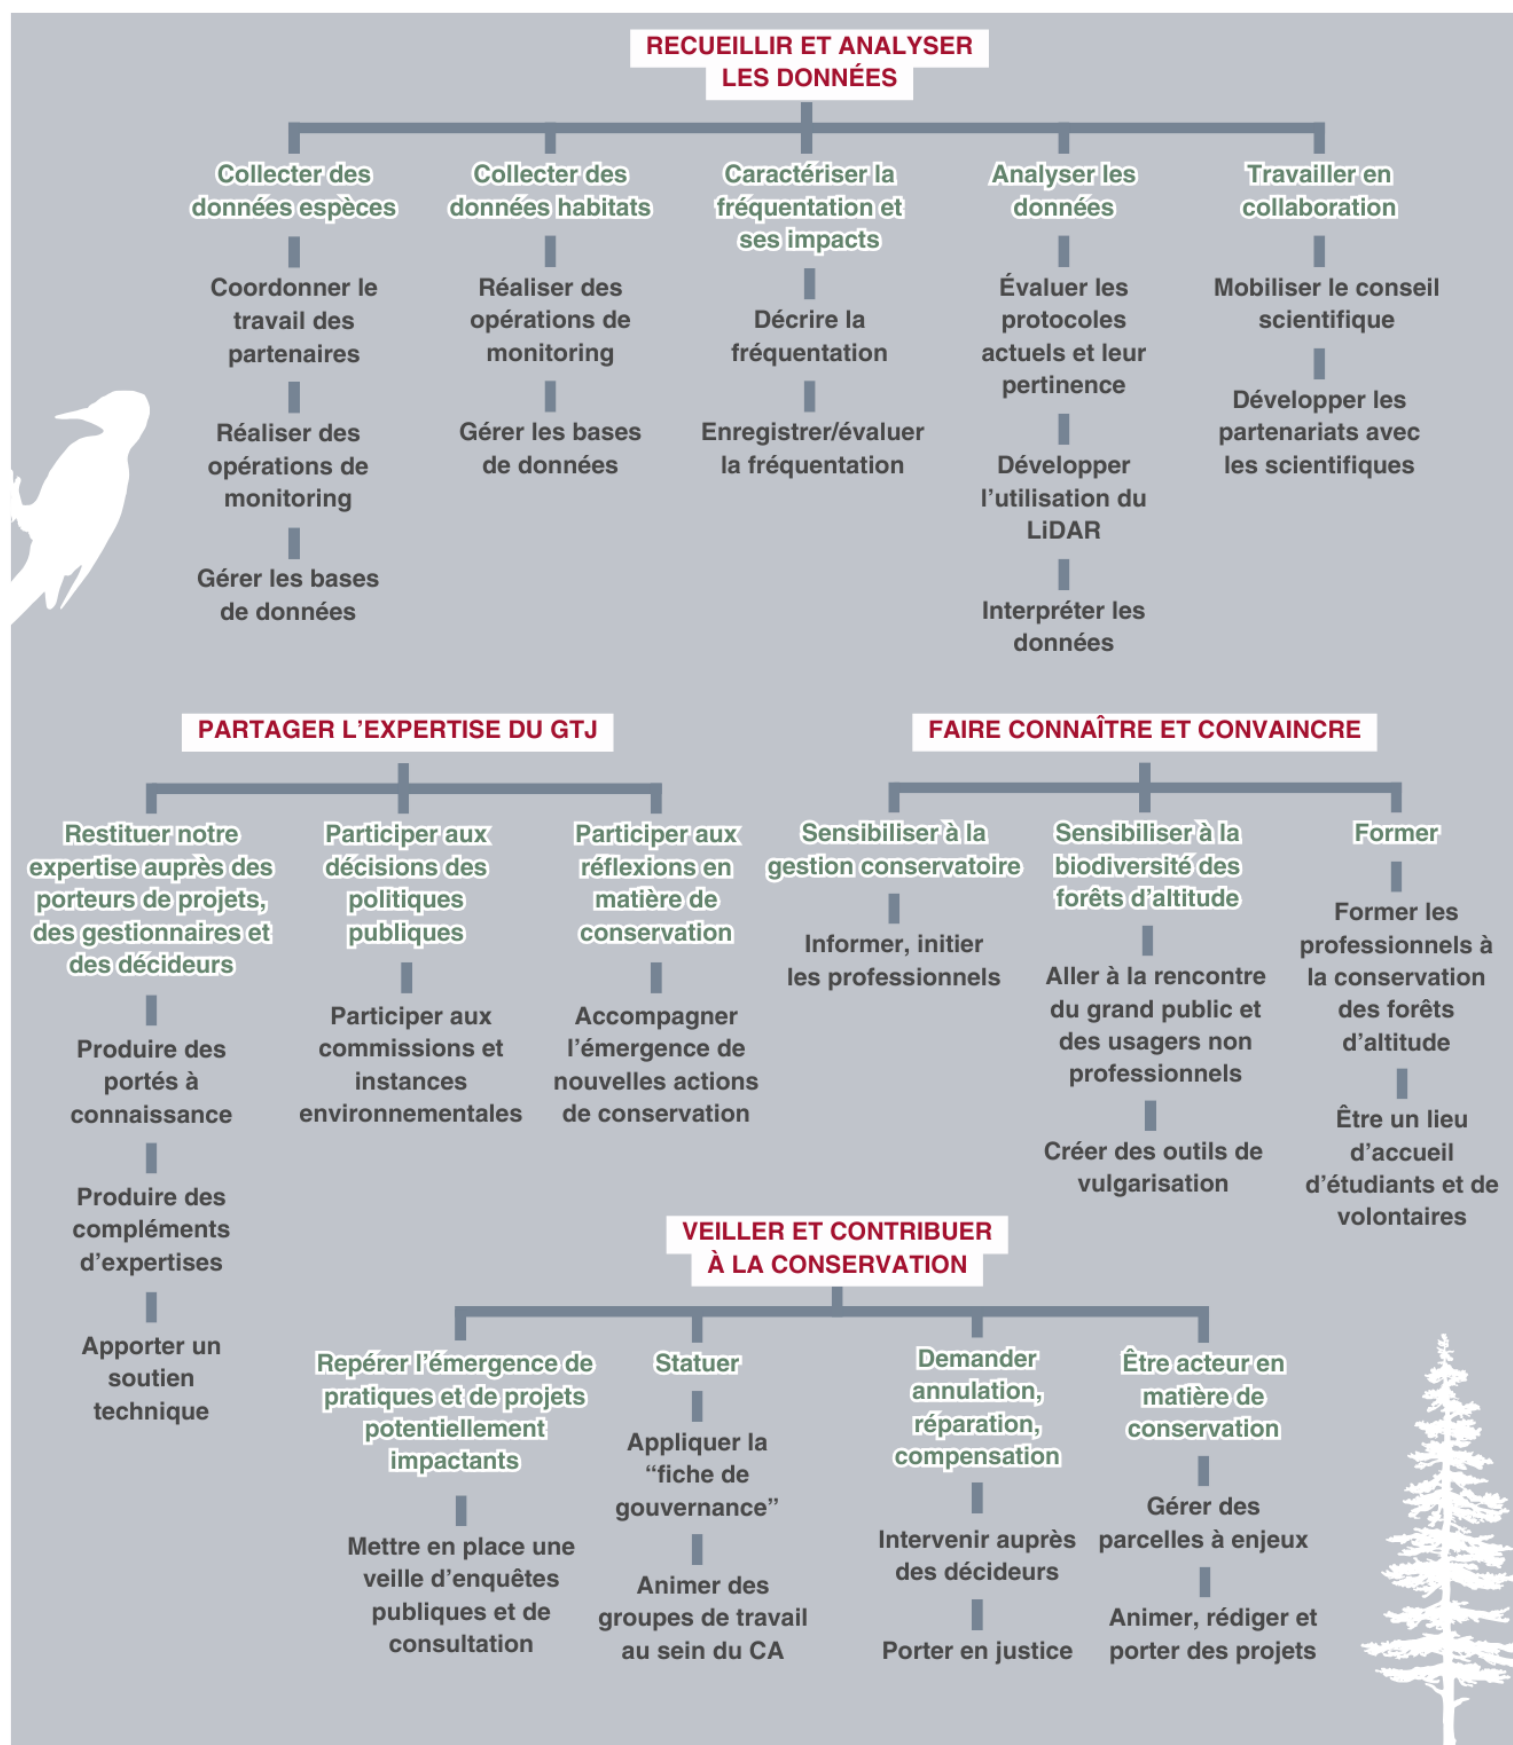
RECUEILLIR ET ANALYSER LES DONNÉES

Collecter des données espèces

Coordonner le travail des partenaires

Réaliser des opérations de monitoring

Gérer les bases de données

Collecter des données habitats

Réaliser des opérations de monitoring

Gérer les bases de données

Caractériser la fréquentation et ses impacts

Décrire la fréquentation

Enregistrer/évaluer la fréquentation

Analyser les données

Évaluer les protocoles actuels et leur pertinence

Développer l'utilisation du LiDAR

Interpréter les données

Travailler en collaboration

Mobiliser le conseil scientifique

Développer les partenariats avec les scientifiques

PARTAGER L'EXPERTISE DU GTJ

Restituer notre expertise auprès des porteurs de projets, des gestionnaires et des décideurs

Produire des portés à connaissance

Produire des compléments d'expertises

Apporter un soutien technique

Participer aux décisions des politiques publiques

Participer aux commissions et instances environnementales

Participer aux réflexions en matière de conservation

Accompagner l'émergence de nouvelles actions de conservation

FAIRE CONNAÎTRE ET CONVAINCRE

Sensibiliser à la gestion conservatoire

Informer, initier les professionnels

Sensibiliser à la biodiversité des forêts d'altitude

Aller à la rencontre du grand public et des usagers non professionnels

Créer des outils de vulgarisation

Former

Former les professionnels à la conservation des forêts d'altitude

Être un lieu d'accueil d'étudiants et de volontaires

VEILLER ET CONTRIBUER À LA CONSERVATION

Repérer l'émergence de pratiques et de projets potentiellement impactants

Mettre en place une veille d'enquêtes publiques et de consultation

Statuer

Appliquer la "fiche de gouvernance"

Animer des groupes de travail au sein du CA

Demander annulation, réparation, compensation

Intervenir auprès des décideurs

Porter en justice

Être acteur en matière de conservation

Gérer des parcelles à enjeux

Animer, rédiger et porter des projets